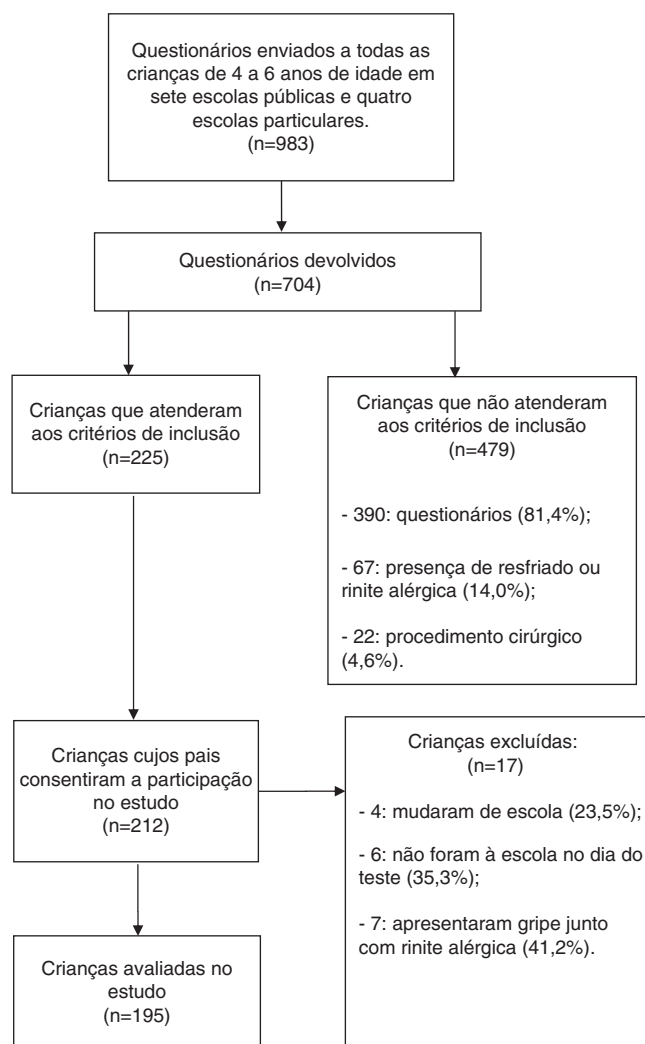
Questionários enviados a todas as crianças de 4 a 6 anos de idade em sete escolas públicas e quatro escolas particulares.
(n=983)

Questionários devolvidos
(n=704)

Crianças que atenderam aos critérios de inclusão
(n=225)

Crianças que não atenderam aos critérios de inclusão
(n=479)

- 390: questionários (81,4%);

- 67: presença de resfriado ou rinite alérgica (14,0%);

- 22: procedimento cirúrgico (4,6%).

Crianças cujos pais consentiram a participação no estudo
(n=212)

Crianças excluídas:
(n=17)

- 4: mudaram de escola (23,5%);

- 6: não foram à escola no dia do teste (35,3%);

- 7: apresentaram gripe junto com rinite alérgica (41,2%).

Crianças avaliadas no estudo
(n=195)